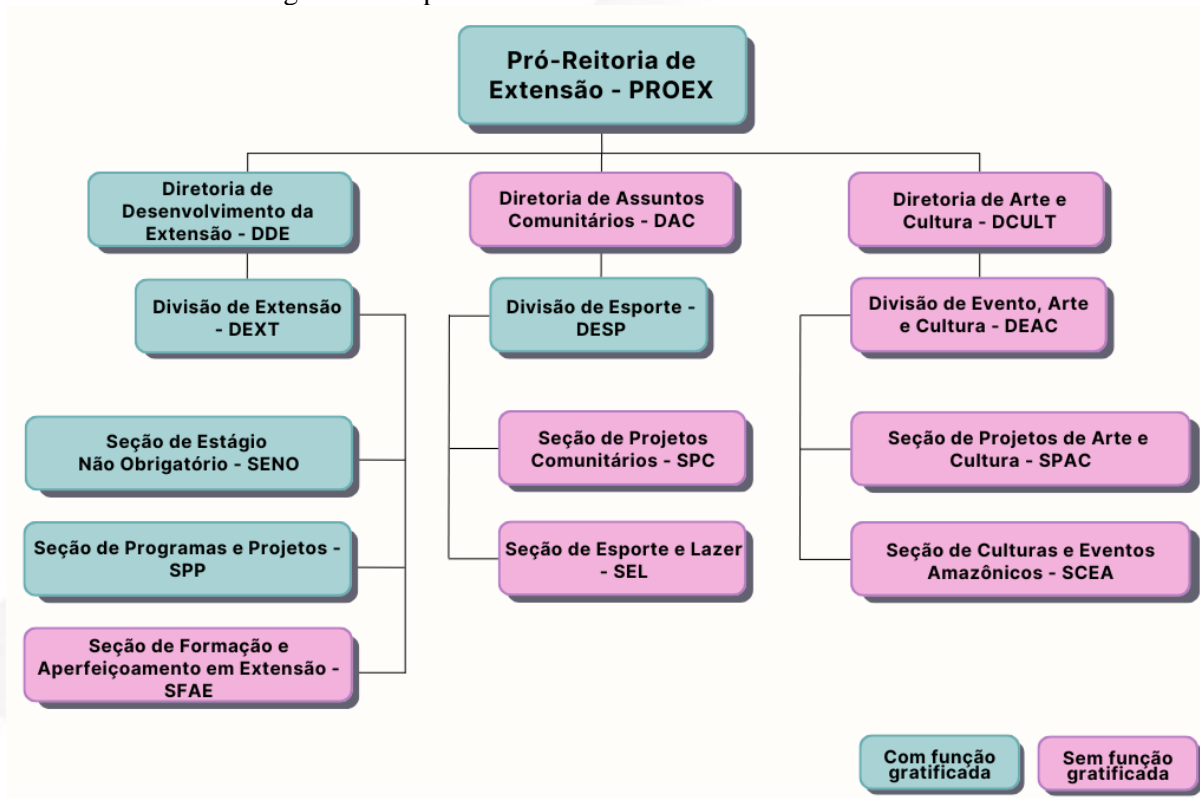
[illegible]

Pró-Reitoria de Extensão - PROEX

Diretoria de Desenvolvimento da Extensão - DDE

Diretoria de Assuntos Comunitários - DAC

Diretoria de Arte e Cultura - DCULT

Divisão de Extensão - DEXT

Divisão de Esporte - DESP

Divisão de Evento, Arte e Cultura - DEAC

Seção de Estágio Não Obrigatório - SENO

Seção de Programas e Projetos - SPP

Seção de Formação e Aperfeiçoamento em Extensão - SFAE

Seção de Projetos Comunitários - SPC

Seção de Esporte e Lazer - SEL

Seção de Projetos de Arte e Cultura - SPAC

Seção de Culturas e Eventos Amazônicos - SCEA

Com função gratificada

Sem função gratificada